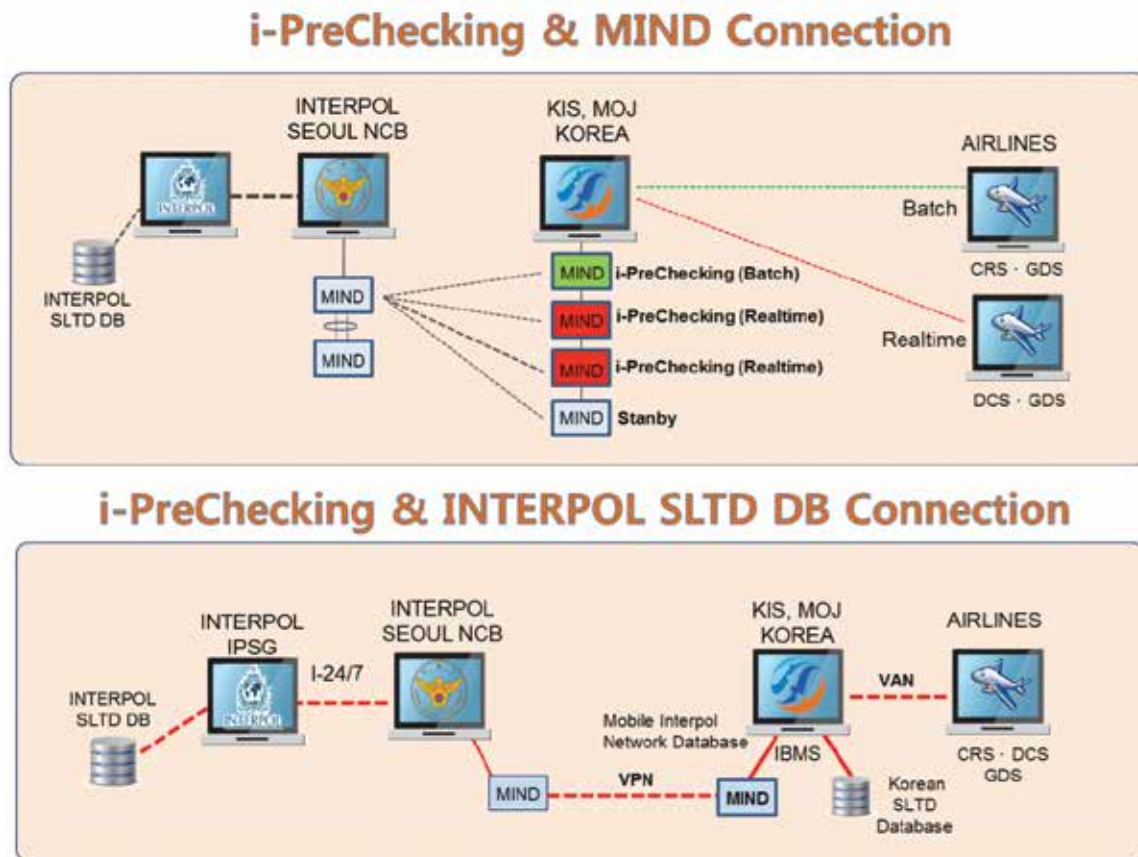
i-PreChecking & MIND Connection

INTERPOL

INTERPOL SEOUL NCB

KIS, MOJ KOREA

AIRLINES

Batch

CRS · GDS

INTERPOL SLTD DB

MIND

MIND

MIND i-PreChecking (Batch)

MIND i-PreChecking (Realtime)

MIND i-PreChecking (Realtime)

MIND Stanby

Realtime

DCS · GDS

i-PreChecking & INTERPOL SLTD DB Connection

INTERPOL IPSG

INTERPOL

I-24/7

INTERPOL SEOUL NCB

KIS, MOJ KOREA

AIRLINES

VAN

INTERPOL SLTD DB

Mobile Interpol Network Database

IBMS

CRS · DCS GDS

MIND

VPN

MIND

Korean SLTD Database